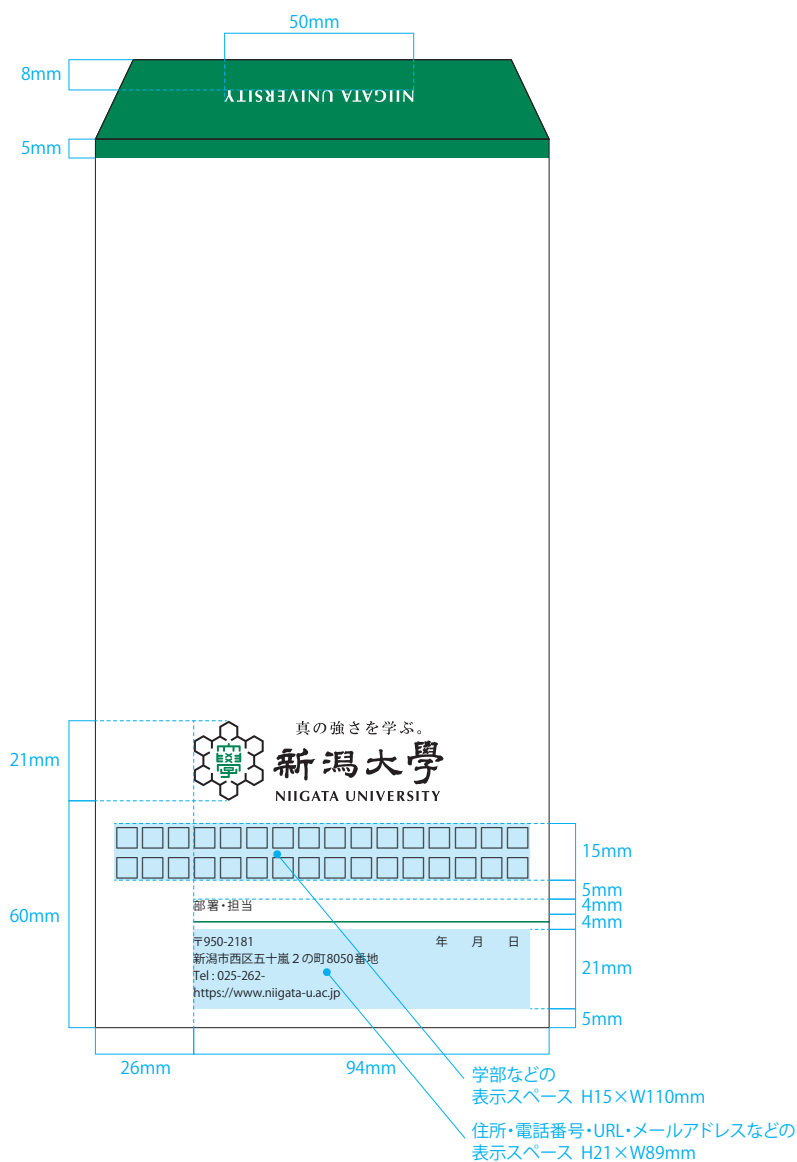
50mm

8mm

NIIGATA UNIVERSITY

5mm

21mm

真の強さを学ぶ。

新潟大學

NIIGATA UNIVERSITY

15mm

5mm

4mm

4mm

60mm

部署・担当

〒950-2181 年 月 日

新潟市西区五十嵐２の町8050番地

Tel : 025-262-

https://www.niigata-u.ac.jp

21mm

5mm

26mm

94mm

学部などの
表示スペース H15×W110mm

住所・電話番号・URL・メールアドレスなどの
表示スペース H21×W89mm